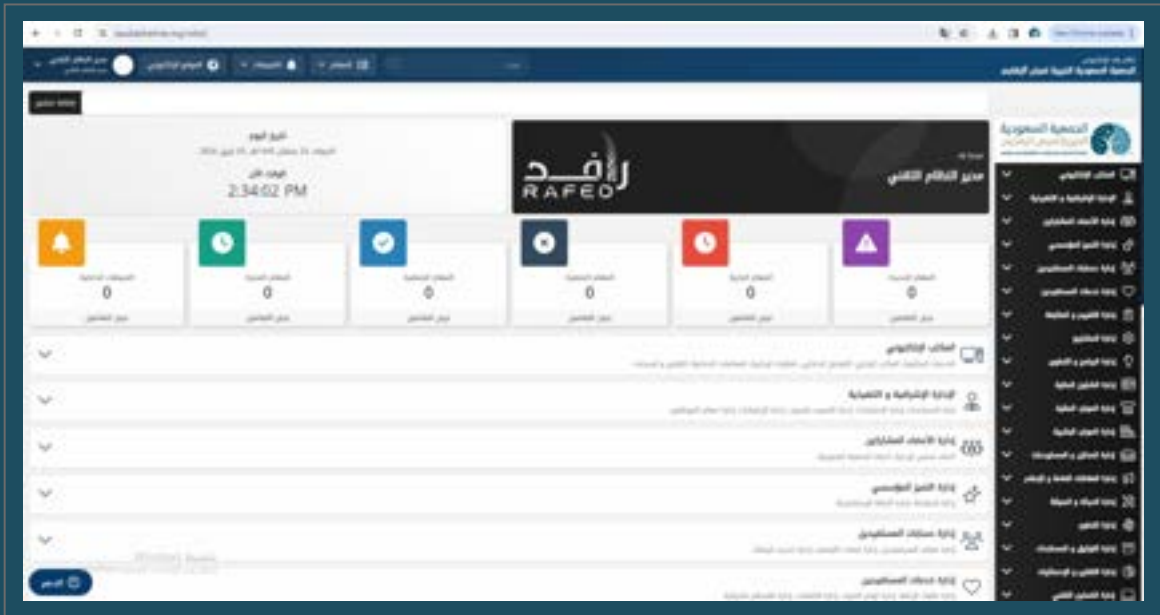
RAFED رافد

مدير النظام التقني

2:34:02 PM

0

0

0

0

0

0

المكتب الإلكتروني

الإدارة الإشرافية و التنفيذية

إدارة الأعضاء المشاركين

إدارة التميز المؤسسي

إدارة سجلات المستفيدين

إدارة خدمات المستفيدين

الجمعية السعودية